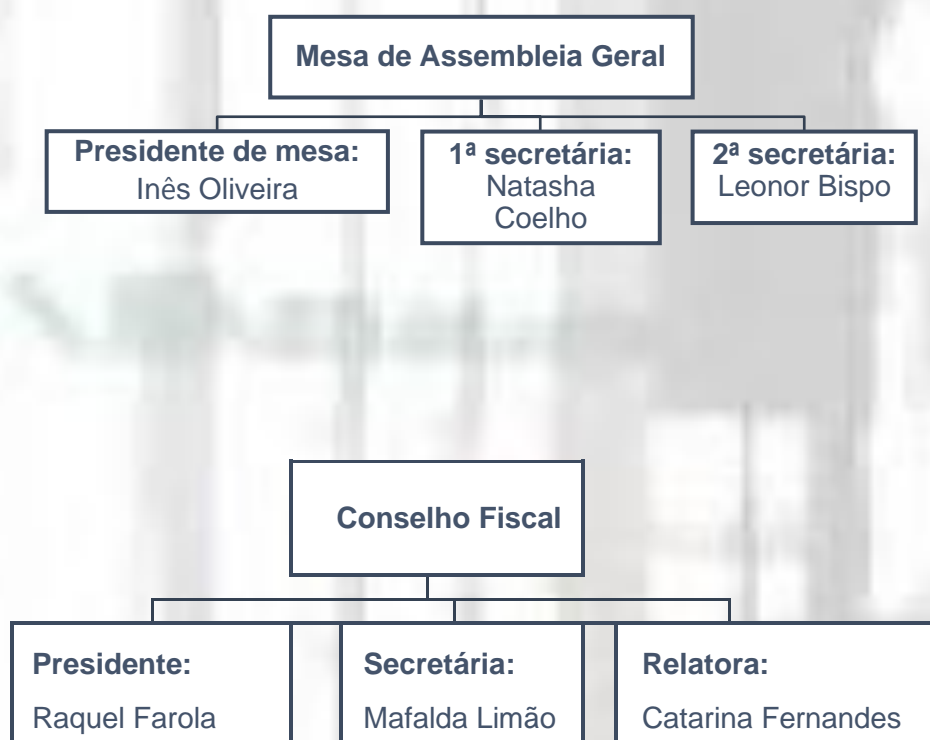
Mesa de Assembleia Geral

Presidente de mesa:
Inês Oliveira

1ª secretária:
Natasha Coelho

2ª secretária:
Leonor Bispo

Conselho Fiscal

Presidente:
Raquel Farola

Secretária:
Mafalda Limão

Relatora:
Catarina Fernandes